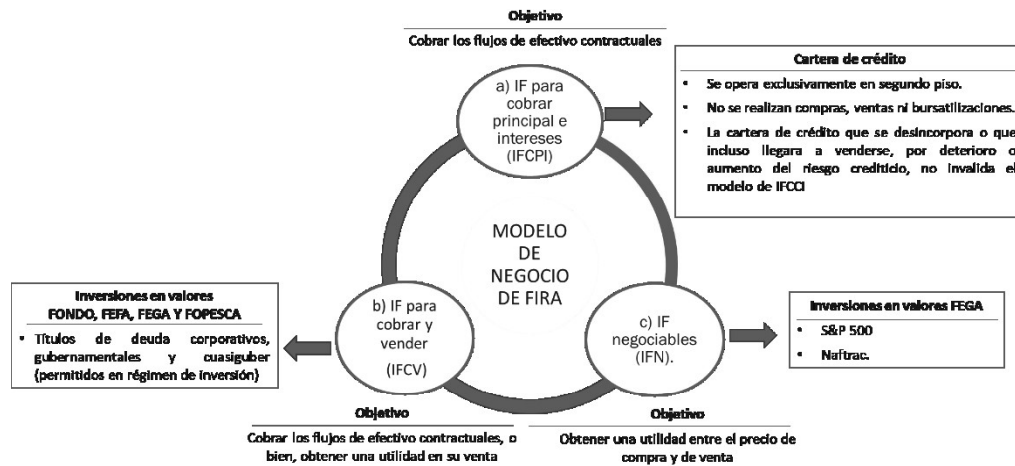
Objetivo

Cobrar los flujos de efectivo contractuales

a) IF para cobrar principal e intereses (IFCPI)

Cartera de crédito

• Se opera exclusivamente en segundo piso.

• No se realizan compras, ventas ni bursatilizaciones.

• La cartera de crédito que se desincorpora o que incluso llegara a venderse, por deterioro o aumento del riesgo crediticio, no invalida el modelo de IFCCI

MODELO DE NEGOCIO DE FIRA

Inversiones en valores FONDO, FEFA, FEGA Y FOPESCA

• Títulos de deuda corporativos, gubernamentales y cuasiguber (permitidos en régimen de inversión)

b) IF para cobrar y vender

(IFCV)

c) IF negociables (IFN).

Inversiones en valores FEGA

• S&P 500

• Naftrac.

Objetivo

Cobrar los flujos de efectivo contractuales, o bien, obtener una utilidad en su venta

Objetivo

Obtener una utilidad entre el precio de compra y de venta